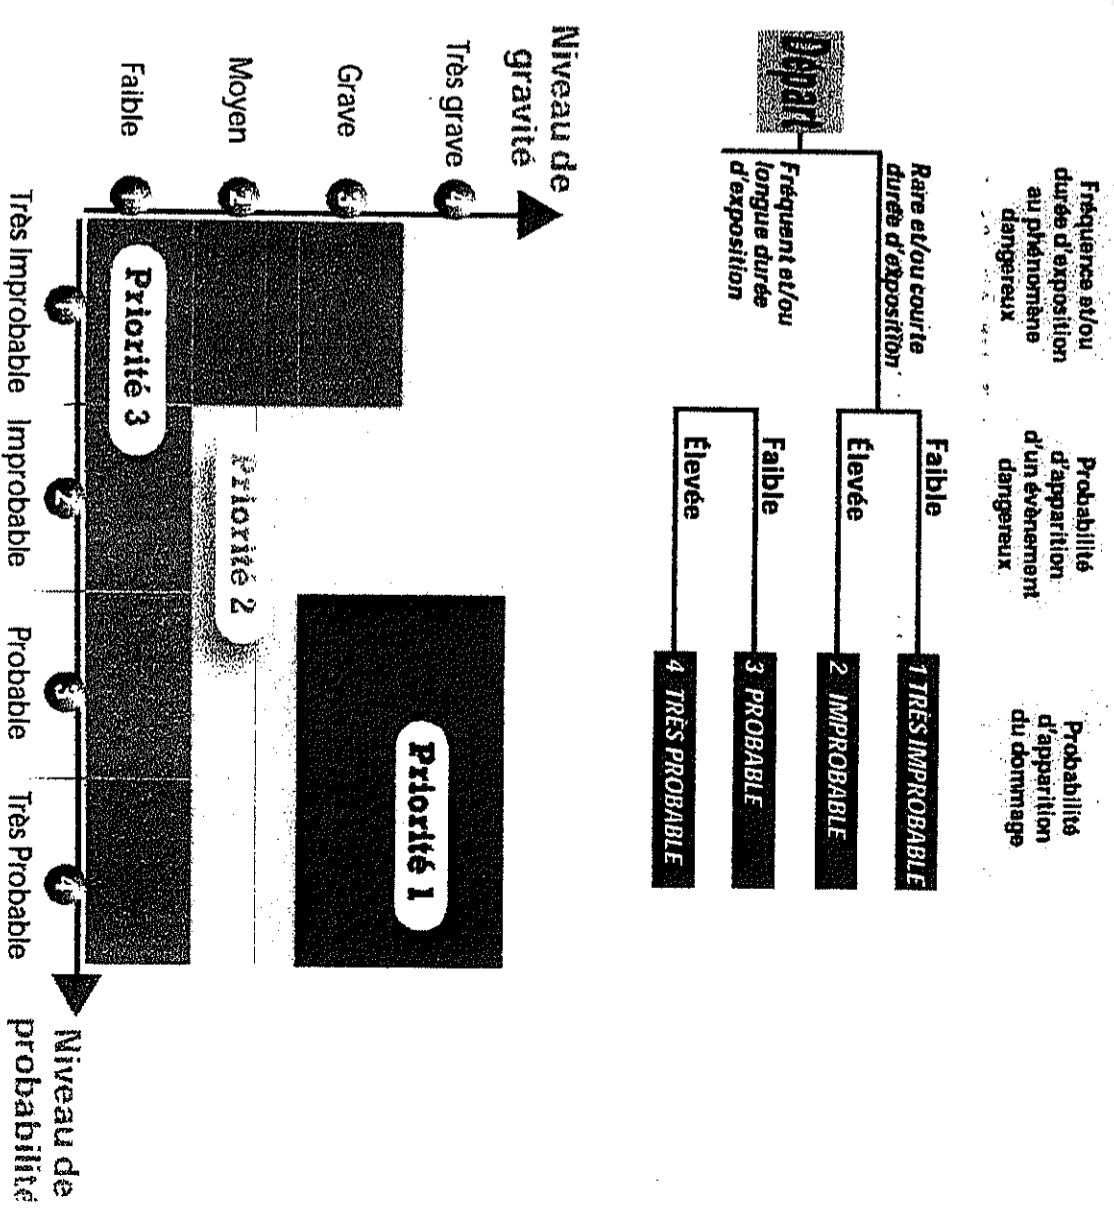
Fréquence et/ou durée d'exposition au phénomène dangereux

Probabilité d'apparition d'un événement dangereux

Probabilité d'apparition du dommage

Départ

Rare et/ou courte durée d'exposition

Fréquent et/ou longue durée d'exposition

Faible

Élevée

Faible

Élevée

1 TRÈS IMPROBABLE

2 IMPROBABLE

3 PROBABLE

4 TRÈS PROBABLE

Niveau de gravité

Très grave

Grave

Moyen

Faible

4

3

2

1

Priorité 1

Priorité 2

Priorité 3

1

2

3

4

Très Improbable

Improbable

Probable

Très Probable

Niveau de probabilité